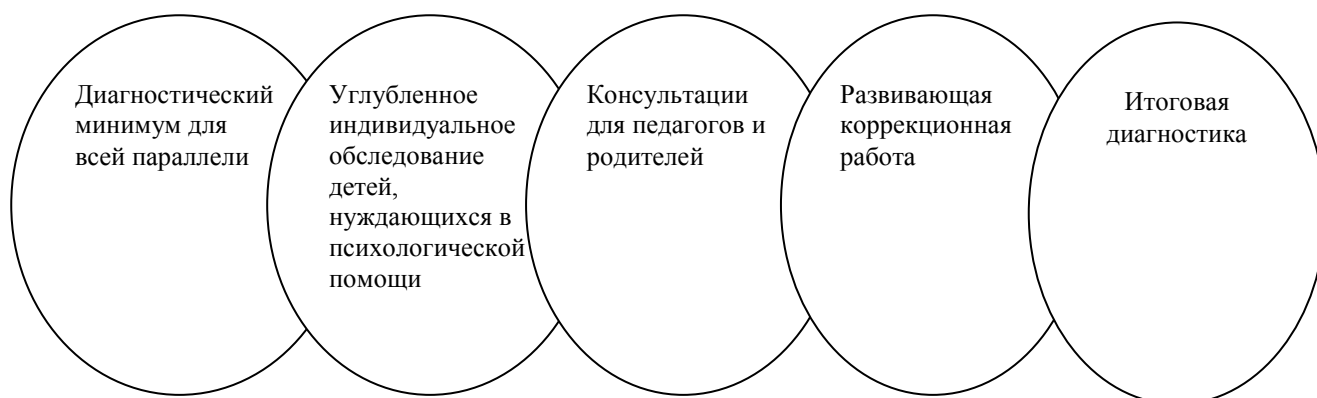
Диагностический минимум для всей параллели

Углубленное индивидуальное обследование детей, нуждающихся в психологической помощи

Консультации для педагогов и родителей

Развивающая коррекционная работа

Итоговая диагностика